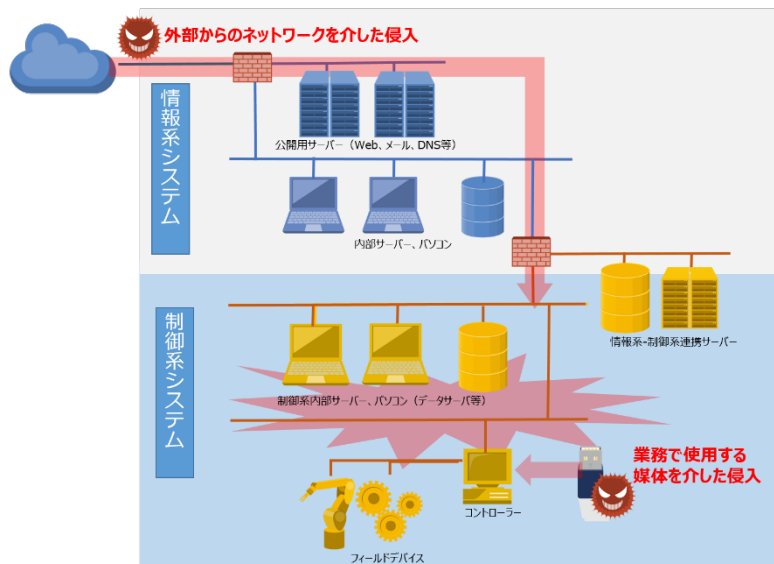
外部からのネットワークを介した侵入

情報系システム

公開用サーバー（Web、メール、DNS等）

内部サーバー、パソコン

情報系-制御系連携サーバー

制御系システム

制御系内部サーバー、パソコン（データサーバ等）

業務で使用する
媒体を介した侵入

コントローラー

フィールドデバイス